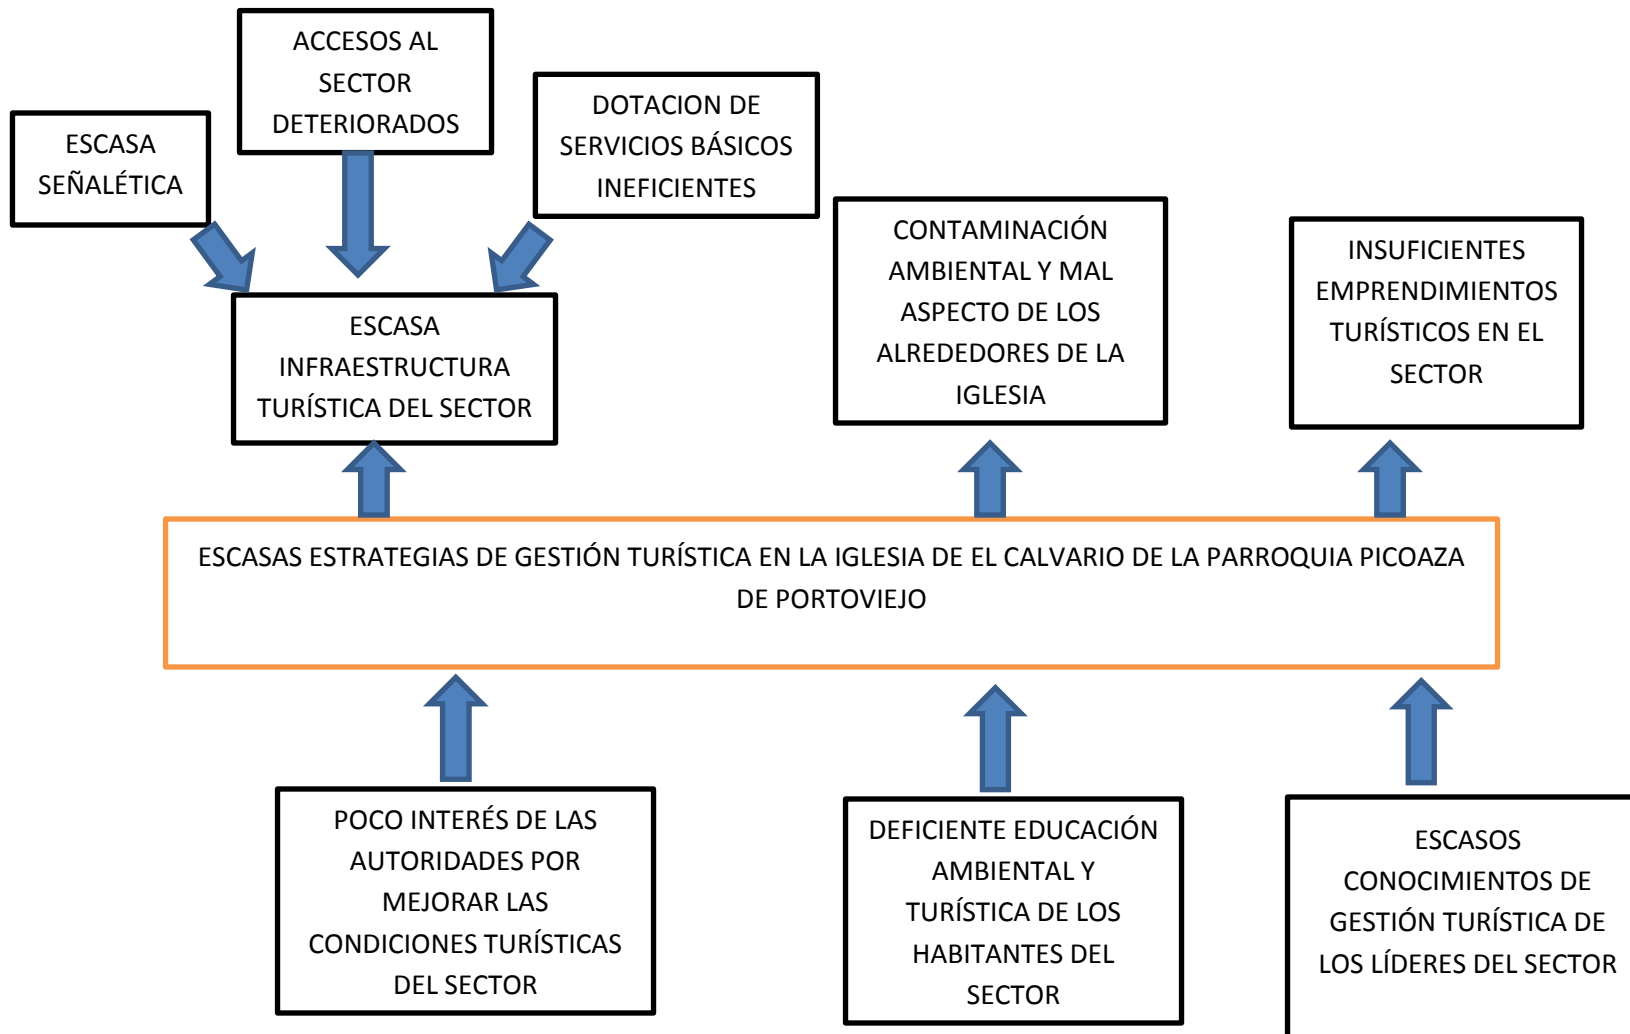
ESCASA SEÑALÉTICA

ACCESOS AL SECTOR DETERIORADOS

DOTACION DE SERVICIOS BÁSICOS INEFICIENTES

ESCASA INFRAESTRUCTURA TURÍSTICA DEL SECTOR

CONTAMINACIÓN AMBIENTAL Y MAL ASPECTO DE LOS ALREDEDORES DE LA IGLESIA

INSUFICIENTES EMPRENDIMIENTOS TURÍSTICOS EN EL SECTOR

ESCASAS ESTRATEGIAS DE GESTIÓN TURÍSTICA EN LA IGLESIA DE EL CALVARIO DE LA PARROQUIA PICOAZA DE PORTOVIEJO

POCO INTERÉS DE LAS AUTORIDADES POR MEJORAR LAS CONDICIONES TURÍSTICAS DEL SECTOR

DEFICIENTE EDUCACIÓN AMBIENTAL Y TURÍSTICA DE LOS HABITANTES DEL SECTOR

ESCASOS CONOCIMIENTOS DE GESTIÓN TURÍSTICA DE LOS LÍDERES DEL SECTOR